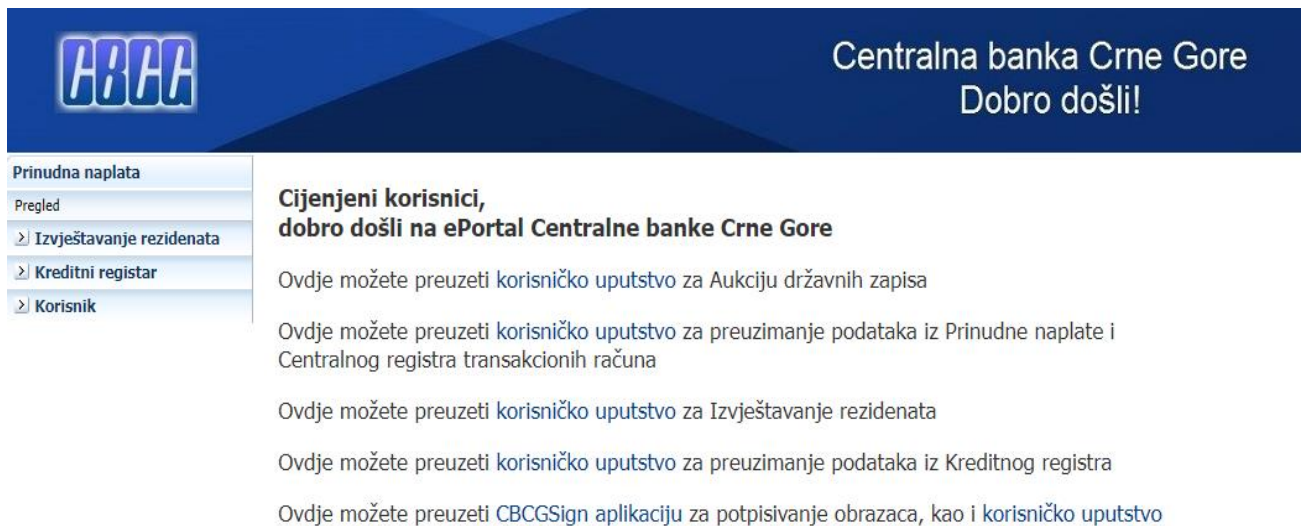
CBCG

Centralna banka Crne Gore
Dobro došli!

Prinudna naplata
Pregled
Izvještavanje rezidenata
Kreditni registar
Korisnik

Cijenjeni korisnici,
dobro došli na ePortal Centralne banke Crne Gore

Ovdje možete preuzeti korisničko uputstvo za Aukciju državnih zapisa

Ovdje možete preuzeti korisničko uputstvo za preuzimanje podataka iz Prinudne naplate i Centralnog registra transakcionih računa

Ovdje možete preuzeti korisničko uputstvo za Izvještavanje rezidenata

Ovdje možete preuzeti korisničko uputstvo za preuzimanje podataka iz Kreditnog registra

Ovdje možete preuzeti CBCGSign aplikaciju za potpisivanje obrazaca, kao i korisničko uputstvo